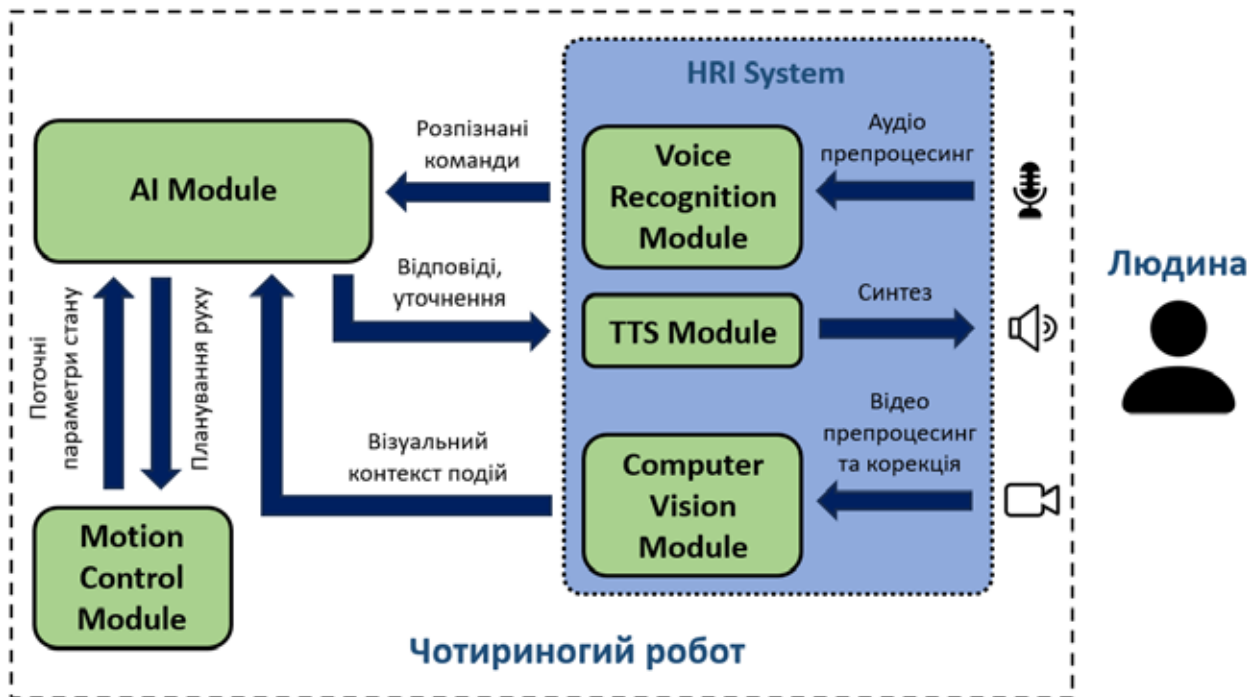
HRI System

AI Module

Розпізнані команди

Voice Recognition Module

Аудіо препроцесинг

Людина

Відповіді, уточнення

TTS Module

Синтез

Поточні параметри стану

Планування руху

Візуальний контекст подій

Computer Vision Module

Відео препроцесинг та корекція

Motion Control Module

Чотириногий робот